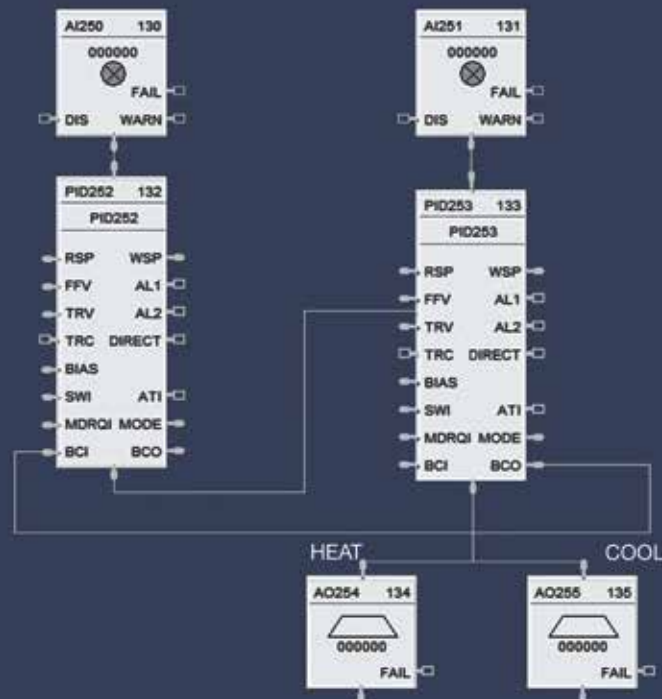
AI250 130
000000
FAIL
DIS WARN

AI251 131
000000
FAIL
DIS WARN

PID252 132
PID252
RSP WSP
FFV AL1
TRV AL2
TRC DIRECT
BIAS
SWI ATI
MDRQI MODE
BCI BCO

PID253 133
PID253
RSP WSP
FFV AL1
TRV AL2
TRC DIRECT
BIAS
SWI ATI
MDRQI MODE
BCI BCO

HEAT
COOL

AO254 134
000000
FAIL

AO255 135
000000
FAIL